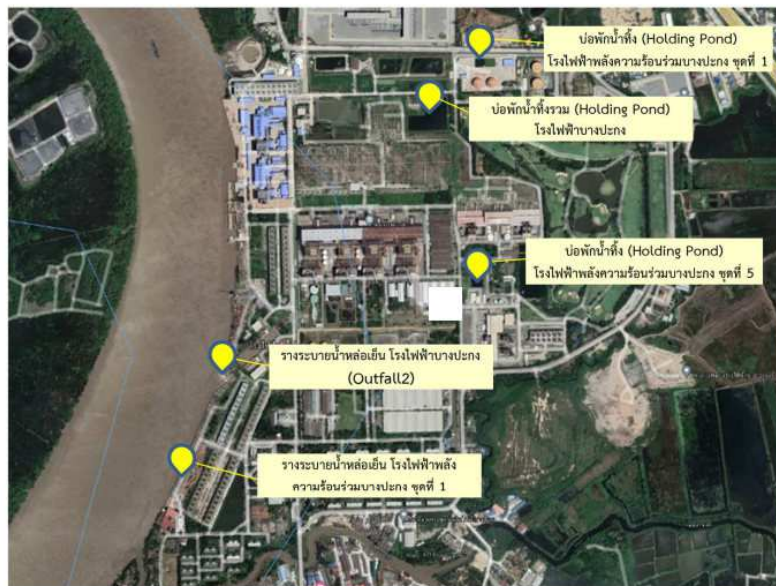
บ่อพักน้ำทิ้ง (Holding Pond)
โรงไฟฟ้าพลังความร้อนร่วมบางปะกง ชุดที่ 1

บ่อพักน้ำทิ้งรวม (Holding Pond)
โรงไฟฟ้าบางปะกง

บ่อพักน้ำทิ้ง (Holding Pond)
โรงไฟฟ้าพลังความร้อนร่วมบางปะกง ชุดที่ 5

รางระบายน้ำหล่อเย็น โรงไฟฟ้าบางปะกง
(Outfall2)

รางระบายน้ำหล่อเย็น โรงไฟฟ้าพลังความร้อนร่วมบางปะกง ชุดที่ 1